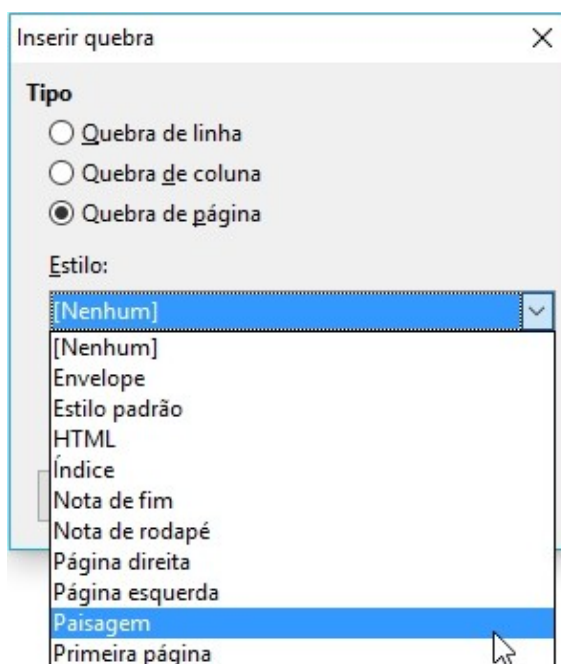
Inserir quebra ×

Tipo

Quebra de linha

Quebra de coluna

Quebra de página

Estilo:

[Nenhum]

[Nenhum]
Envelope
Estilo padrão
HTML
Índice
Nota de fim
Nota de rodapé
Página direita
Página esquerda
Paisagem
Primeira página